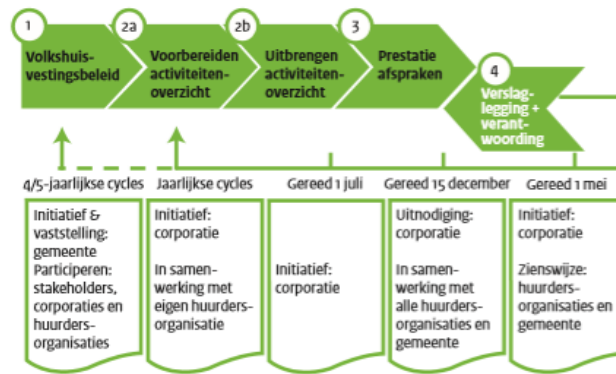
1

Volkshuisvestingsbeleid

2a

Voorbereiden activiteitenoverzicht

2b

Uitbrengen activiteitenoverzicht

3

Prestatie afspraken

4

Verslaglegging + verantwoording

4/5-jaarlijkse cycles

Jaarlijkse cycles

Gereed 1 juli

Gereed 15 december

Gereed 1 mei

Initiatief & vaststelling: gemeente
Participeren: stakeholders, corporaties en huurdersorganisaties

Initiatief: corporatie

In samenwerking met eigen huurdersorganisatie

Initiatief: corporatie

Uitnodiging: corporatie

In samenwerking met alle huurdersorganisaties en gemeente

Initiatief: corporatie

Zienswijze: huurdersorganisaties en gemeente